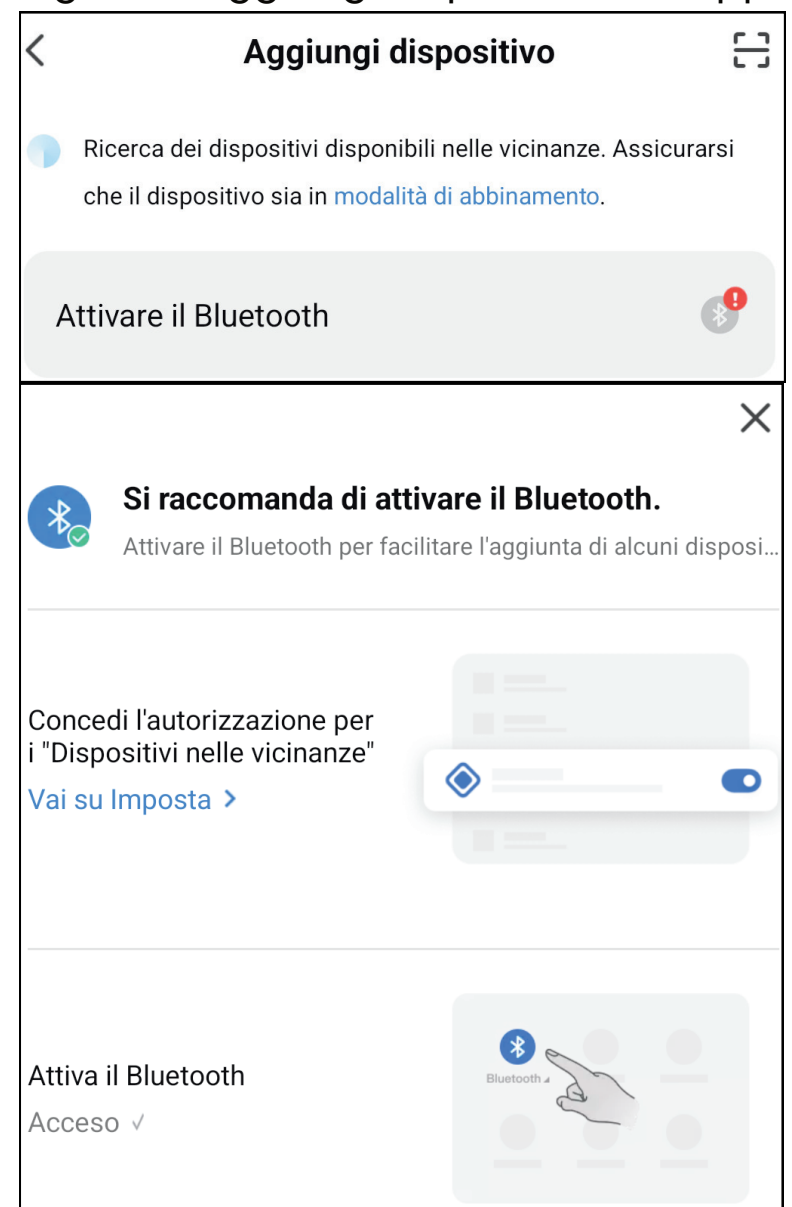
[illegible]

Aggiungi dispositivo

Ricerca dei dispositivi disponibili nelle vicinanze. Assicurarsi che il dispositivo sia in modalità di abbinamento.

Attivare il Bluetooth

Si raccomanda di attivare il Bluetooth.

Attivare il Bluetooth per facilitare l'aggiunta di alcuni disposi...

Concedi l'autorizzazione per i "Dispositivi nelle vicinanze"

Vai su Imposta >

Attiva il Bluetooth

Acceso ✓

Bluetooth